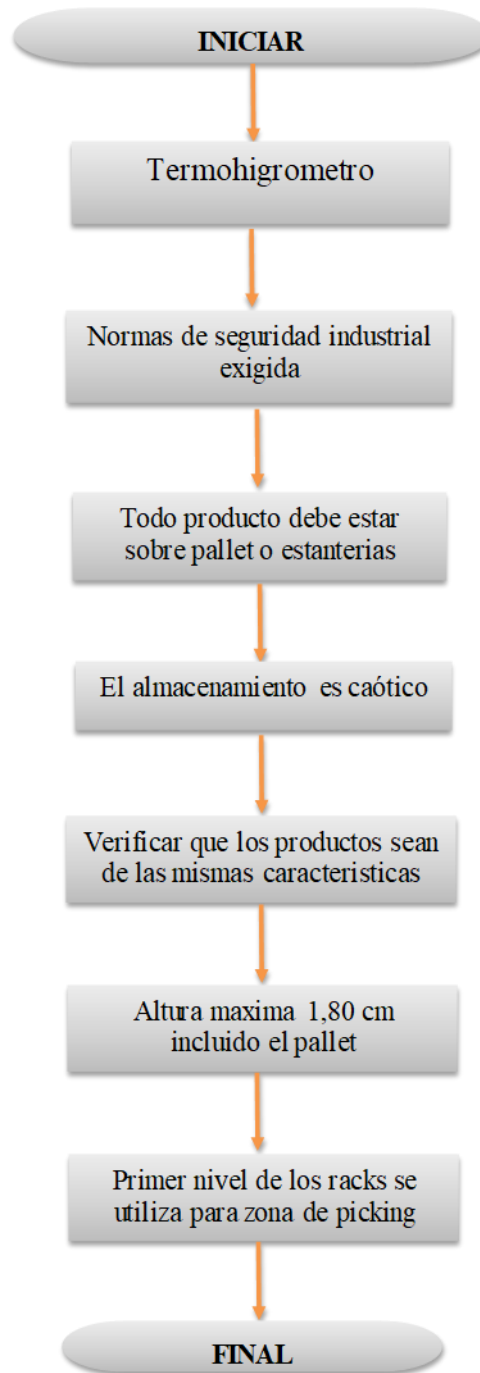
INICIAR

Termohigrometro

Normas de seguridad industrial exigida

Todo producto debe estar sobre pallet o estanterias

El almacenamiento es caótico

Verificar que los productos sean de las mismas caracteristicas

Altura maxima 1,80 cm incluido el pallet

Primer nivel de los racks se utiliza para zona de picking

FINAL